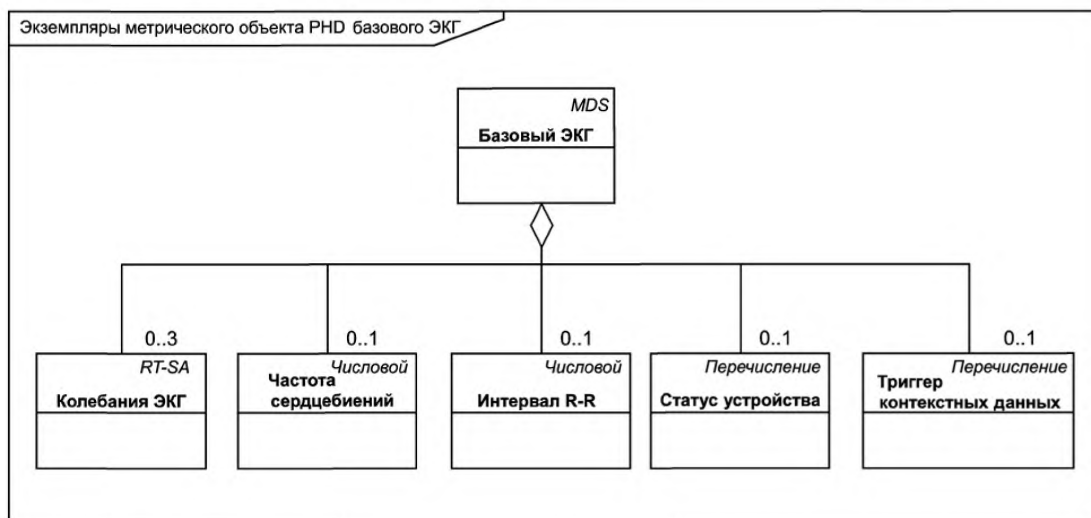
Экземпляры метрического объекта PHD базового ЭКГ

MDS
Базовый ЭКГ

0..3
RT-SA
Колебания ЭКГ

0..1
Числовой
Частота сердцебиений

0..1
Числовой
Интервал R-R

0..1
Перечисление
Статус устройства

0..1
Перечисление
Триггер контекстных данных